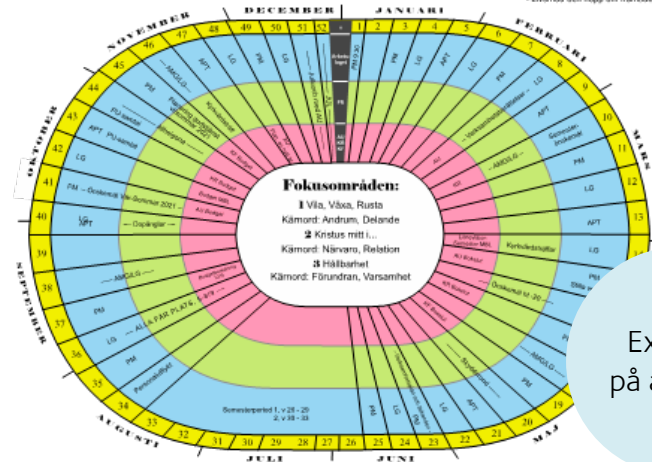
DECEMBER
JANUARI
FEBRUARI
MARS
NOVEMBER
OKTOBER
SEPTEMBER
AUGUSTI
JULI
JUNI
MAJ

1
2
3
4
5
6
7
8
9
10
11
12
13
47
48
49
50
51
52
46
45
44
43
42
41
40
39
38
37
36
35
34
33
32
31
30
29
28
27
26
25
24
23
22
21
20
19

APT
LG
PM
LG
PM
APT
LG
PM
APT
PM
LG
APT
LG
PM
APT
LG
PM
LG
APT
LG
PM
APT
PM
LG
PM
APT
PM
LG
PM
AMGLG
AMGLG
AMGLG
Personaldag
Ospånglar
Gemensam tid
Sommarperiod 1, v 28 - 29
2, v 30 - 33

Fokusområden:
1 Vila, Växa, Rusta
Kärnord: Andrum, Delande
2 Kristus mitt i...
Kärnord: Närvaro, Relation
3 Hållbarhet
Kärnord: Förundran, Varsamhet

Ex
på a